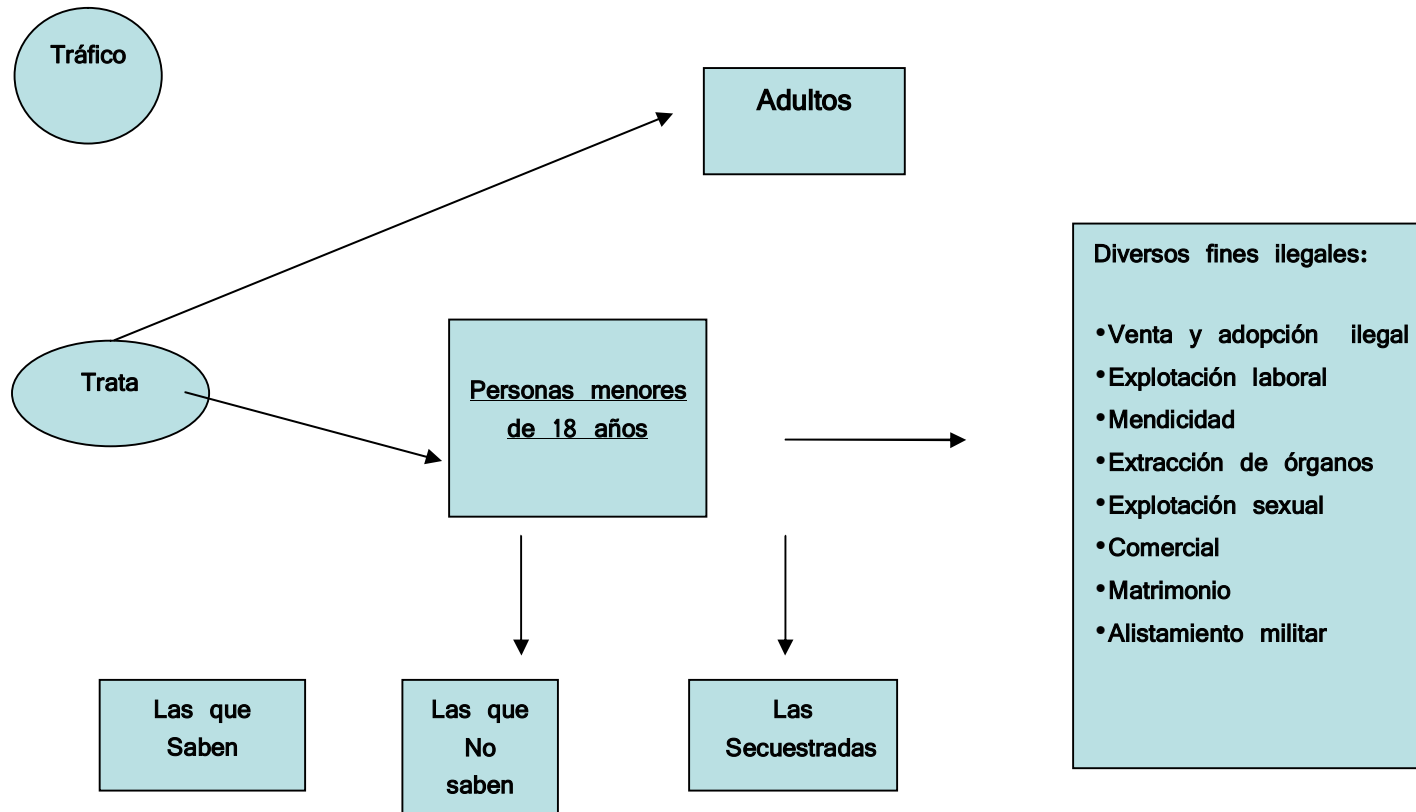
Tráfico

Adultos

Diversos fines ilegales:

•Venta y adopción ilegal
•Explotación laboral
•Mendicidad
•Extracción de órganos
•Explotación sexual
•Comercial
•Matrimonio
•Alistamiento militar

Trata

Personas menores de 18 años

Las que Saben

Las que No saben

Las Secuestradas